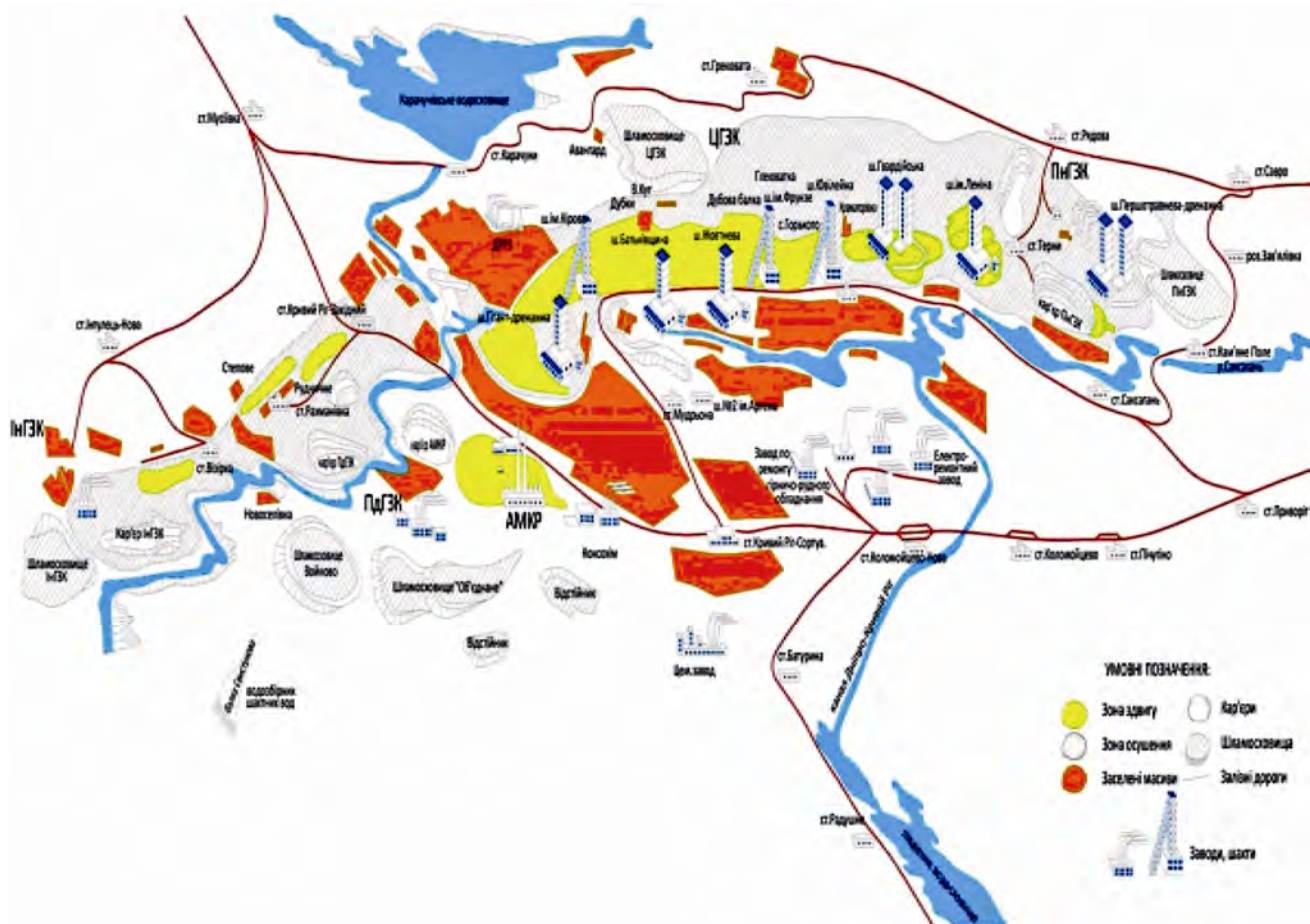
Карачунівське водосховище
ст.Мусіївка
ст.Карачуни
Авангард
ст.Греново
Шламосховище ЦГЗК
ЦГЗК
ст.Рядова
ст.Савро
ПнГЗК
В.Куг
Дубки
Дубова балка
Гданцівка
ш.Ювілейна
ш.Гвардійська
ш.ім.Леніна
ш.Першотравнева-дренажна
ш.ім.Кірова
ш.Батьківщина
ш.Жовтнева
ш.ім.Фрунзе
с.Горького
Криворіжжя
ст.Терни
роз.Зав'ялівка
ДРЗ
Шламосховище ПнГЗК
кар'єр ПнГЗК
ст.Кривий Ріг-Західний
ш.Гігант-дренажна
ст.Інгулець-Нова
ст.Кам'яне Поле
р.Саксагань
ст.Саксагань
Степове
Радушне
ст.Роковатка
кар'єр АМКР
ш.Мудрьона
ш.РВЗ ім.Артема
ІнГЗК
кар'єр ПдГЗК
ст.Вісірка
Завод по ремонту гірничо-рудного обладнання
Електроремонтний завод
ст.Приворот
Новоселівка
ПдГЗК
АМКР
Кар'єр ІнГЗК
Шламосховище ІнГЗК
Шламосховище Войково
Шламосховище "Об'єднане"
Коксохім
ст.Кривий Ріг-Сортув.
ст.Коломийцеве-Нове
ст.Коломийцеве
ст.Пічугіно
Відстійник
Відстійник
Цем.завод
ст.Батурине
водосбірник шахтних вод
канал Дніпро-Кривий Ріг
УМОВНІ ПОЗНАЧЕННЯ:
Зона здвигу
Кар'єри
Зона осушення
Шламосховища
Заселені масиви
Залізні дороги
Заводи, шахти
ст.Радушне